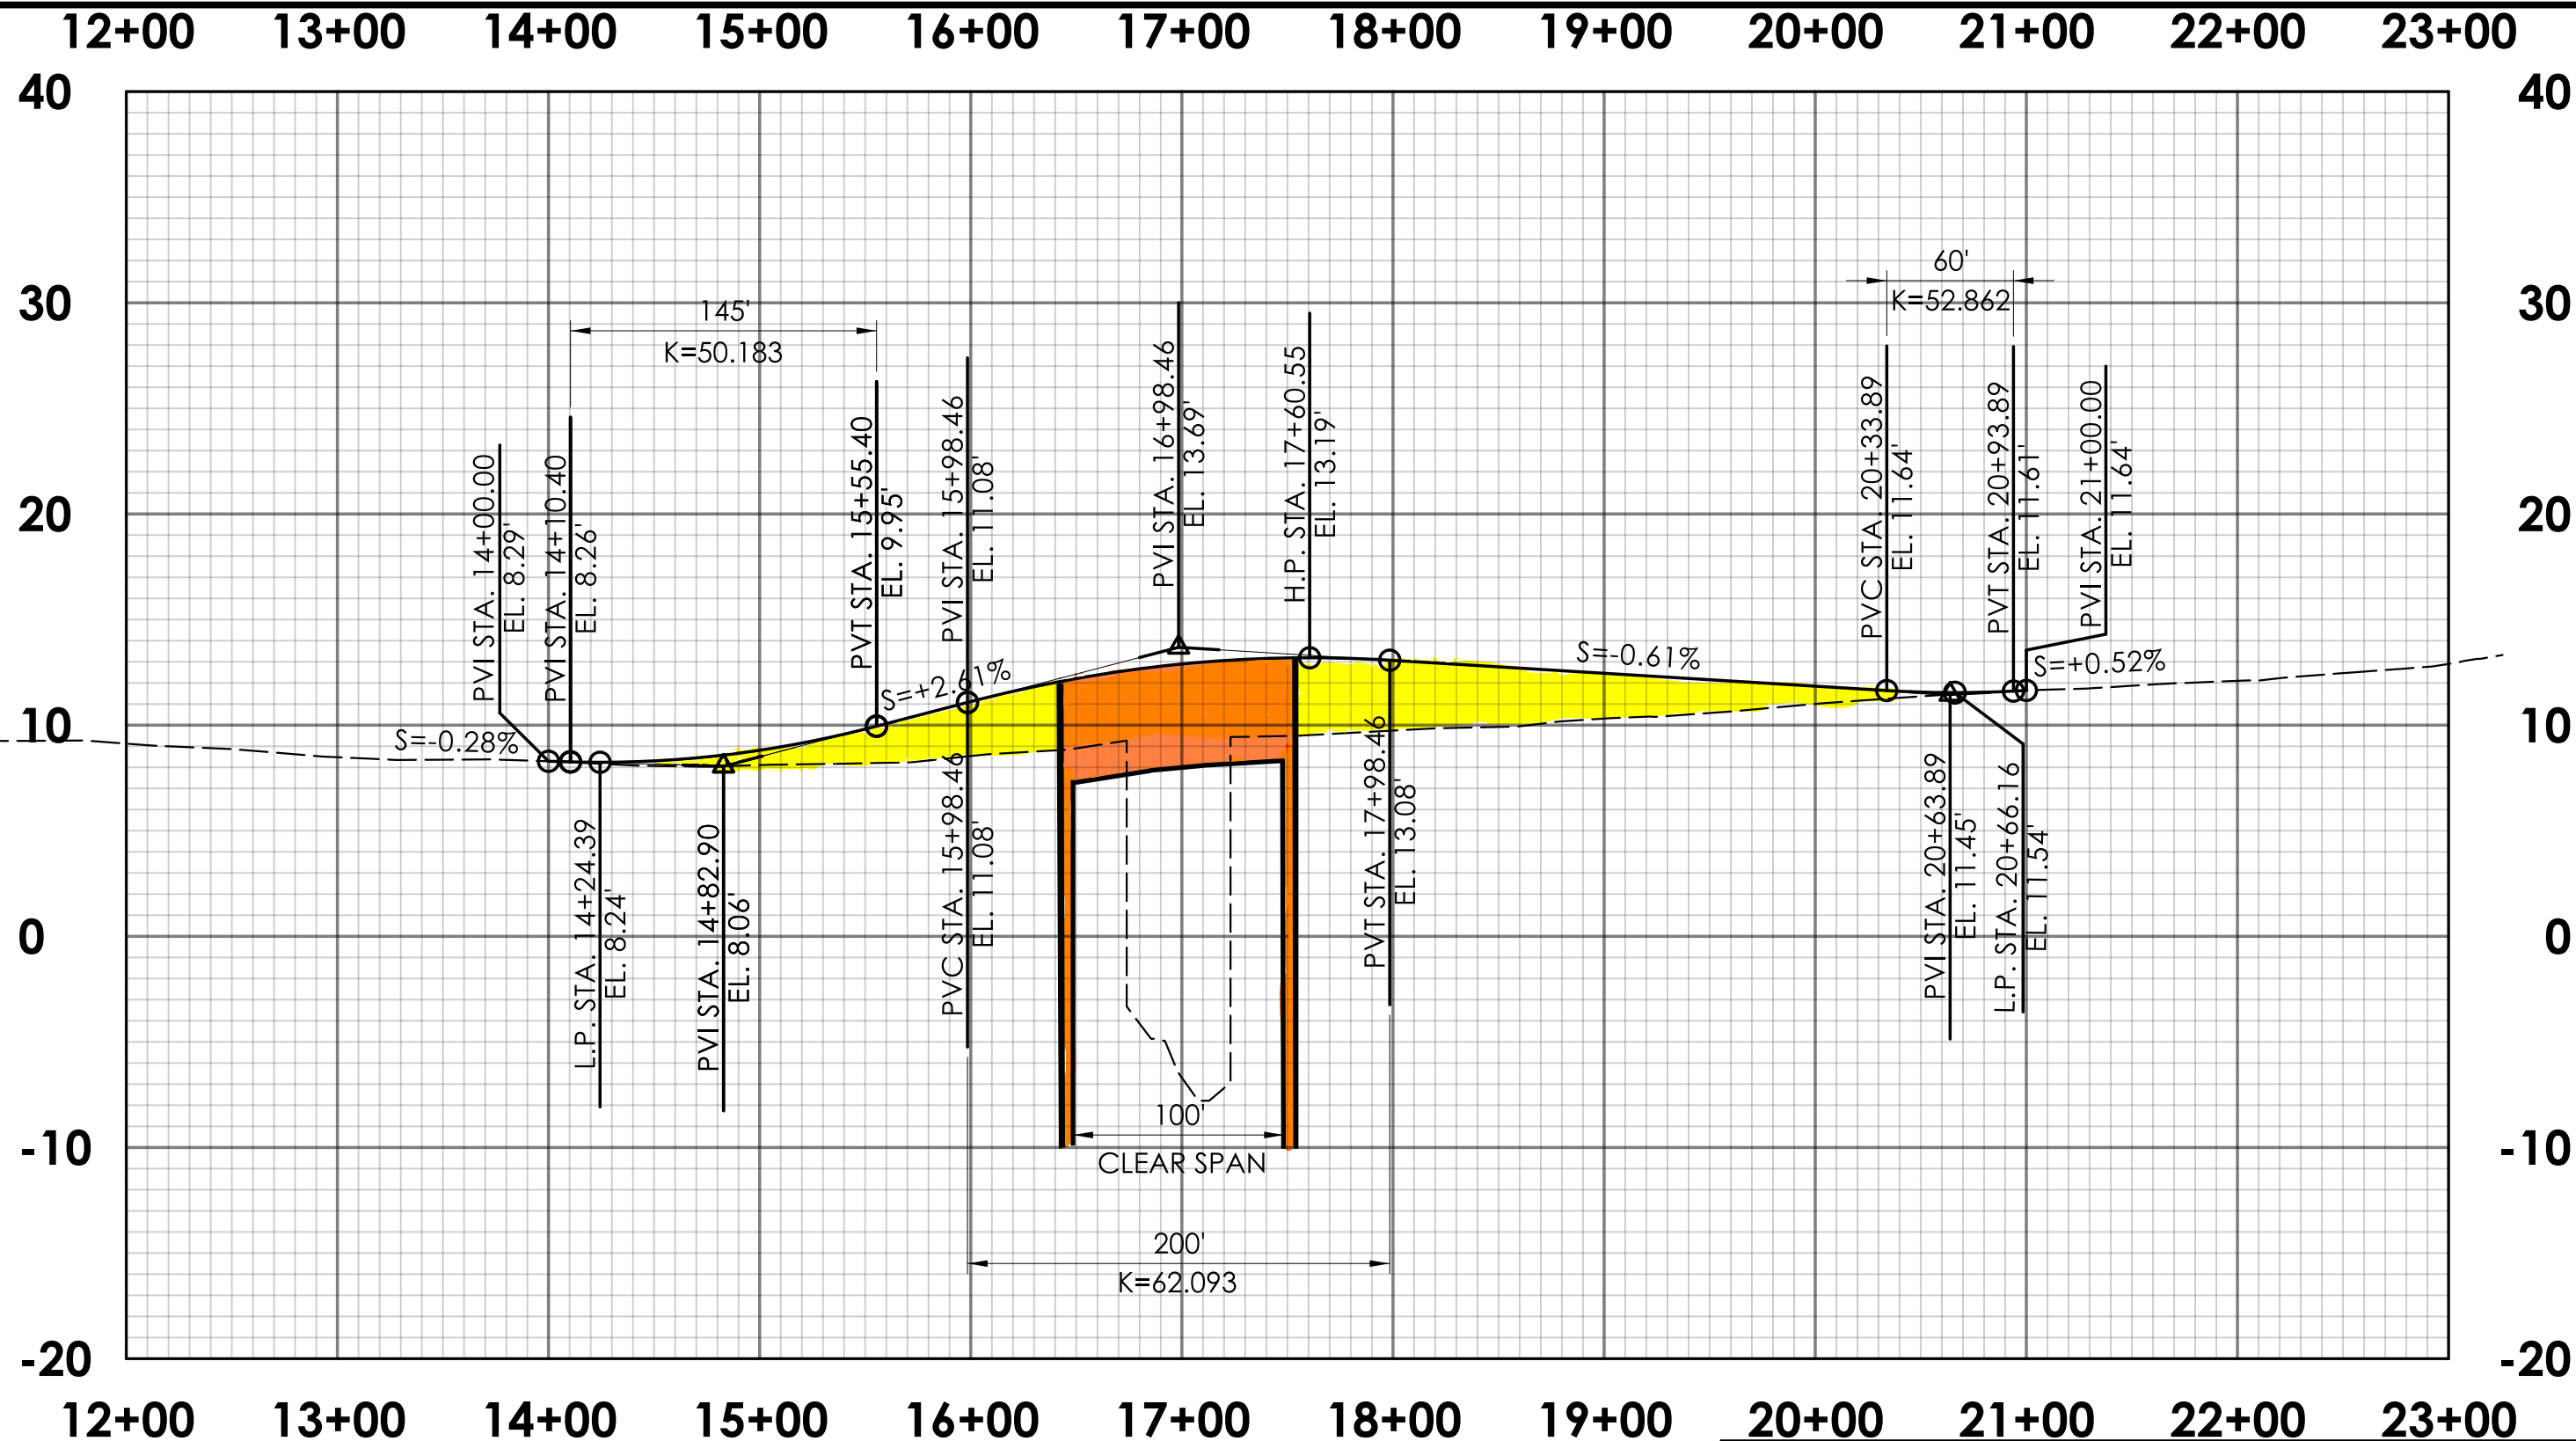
12+00 13+00 14+00 15+00 16+00 17+00 18+00 19+00 20+00 21+00 22+00 23+00

40 30 20 10 0 -10 -20

40 30 20 10 0 -10 -20

145'
K=50.183

60'
K=52.862

PVI STA. 14+00.00
EL. 8.29'

PVI STA. 14+10.40
EL. 8.26'

PVT STA. 15+55.40
EL. 9.95'

PVI STA. 15+98.46
EL. 11.08'

PVI STA. 16+98.46
EL. 13.69'

H.P. STA. 17+60.55
EL. 13.19'

PVC STA. 20+33.89
EL. 11.64'

PVT STA. 20+93.89
EL. 11.61'

PVI STA. 21+00.00
EL. 11.64'

S=-0.28%

S=+2.61%

S=-0.61%

S=+0.52%

L.P. STA. 14+24.39
EL. 8.24'

PVI STA. 14+82.90
EL. 8.06'

PVC STA. 15+98.46
EL. 11.08'

PVT STA. 17+98.46
EL. 13.08'

PVI STA. 20+63.89
EL. 11.45'

L.P. STA. 20+66.16
EL. 11.54'

100'
CLEAR SPAN

200'
K=62.093

12+00 13+00 14+00 15+00 16+00 17+00 18+00 19+00 20+00 21+00 22+00 23+00